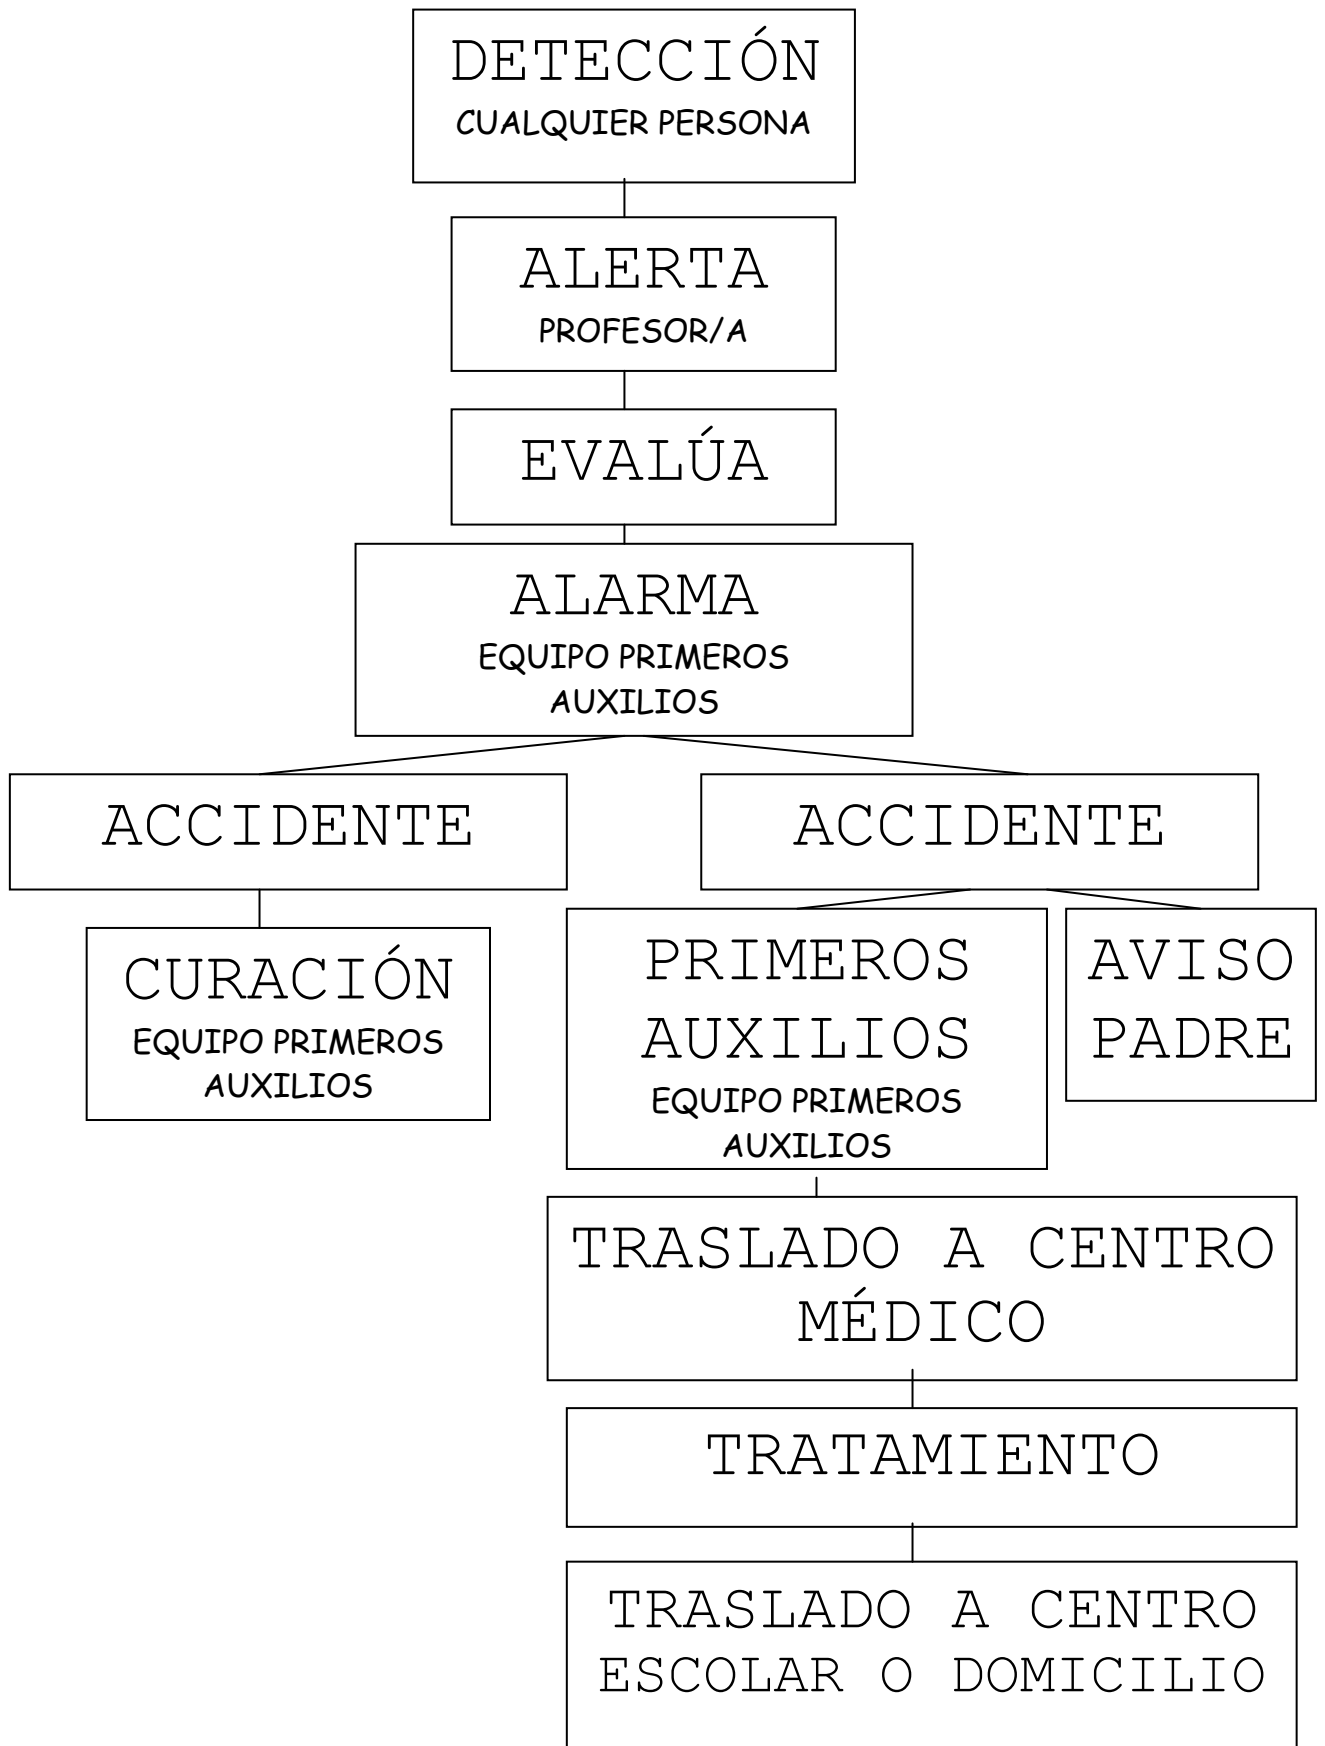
DETECCIÓN
CUALQUIER PERSONA

ALERTA
PROFESOR/A

EVALÚA

ALARMA
EQUIPO PRIMEROS AUXILIOS

ACCIDENTE

CURACIÓN
EQUIPO PRIMEROS AUXILIOS

ACCIDENTE

PRIMEROS AUXILIOS
EQUIPO PRIMEROS AUXILIOS

AVISO PADRE

TRASLADO A CENTRO MÉDICO

TRATAMIENTO

TRASLADO A CENTRO ESCOLAR O DOMICILIO